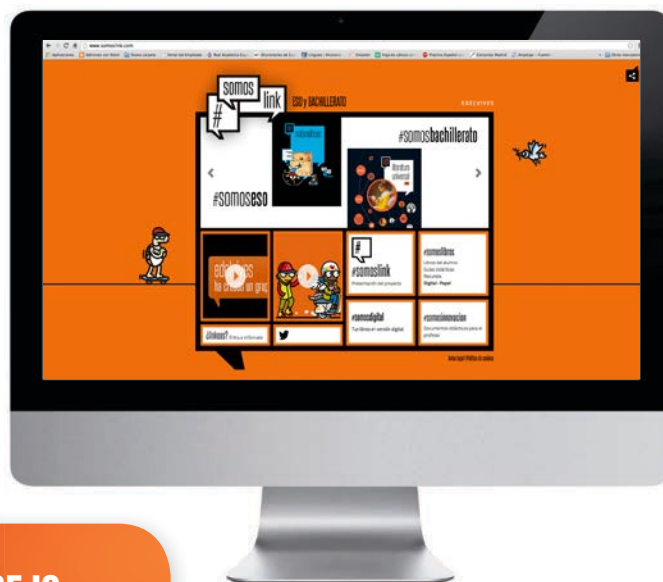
www.somoslink.com

somos link

ESO y BACHILLERATO

#somoseso

#somosbachillerato

matemáticas

literatura universal

#somoslink

Presentación del proyecto

#somoslibros

Libros del alumno
Guías didácticas
Recursos
Digital · Papel

#somosdigital

Tus libros en versión digital

#somosinnovacion

Documentos didácticos para el profesor

adolfos
ha creado un grupo

¿Unirse?

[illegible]